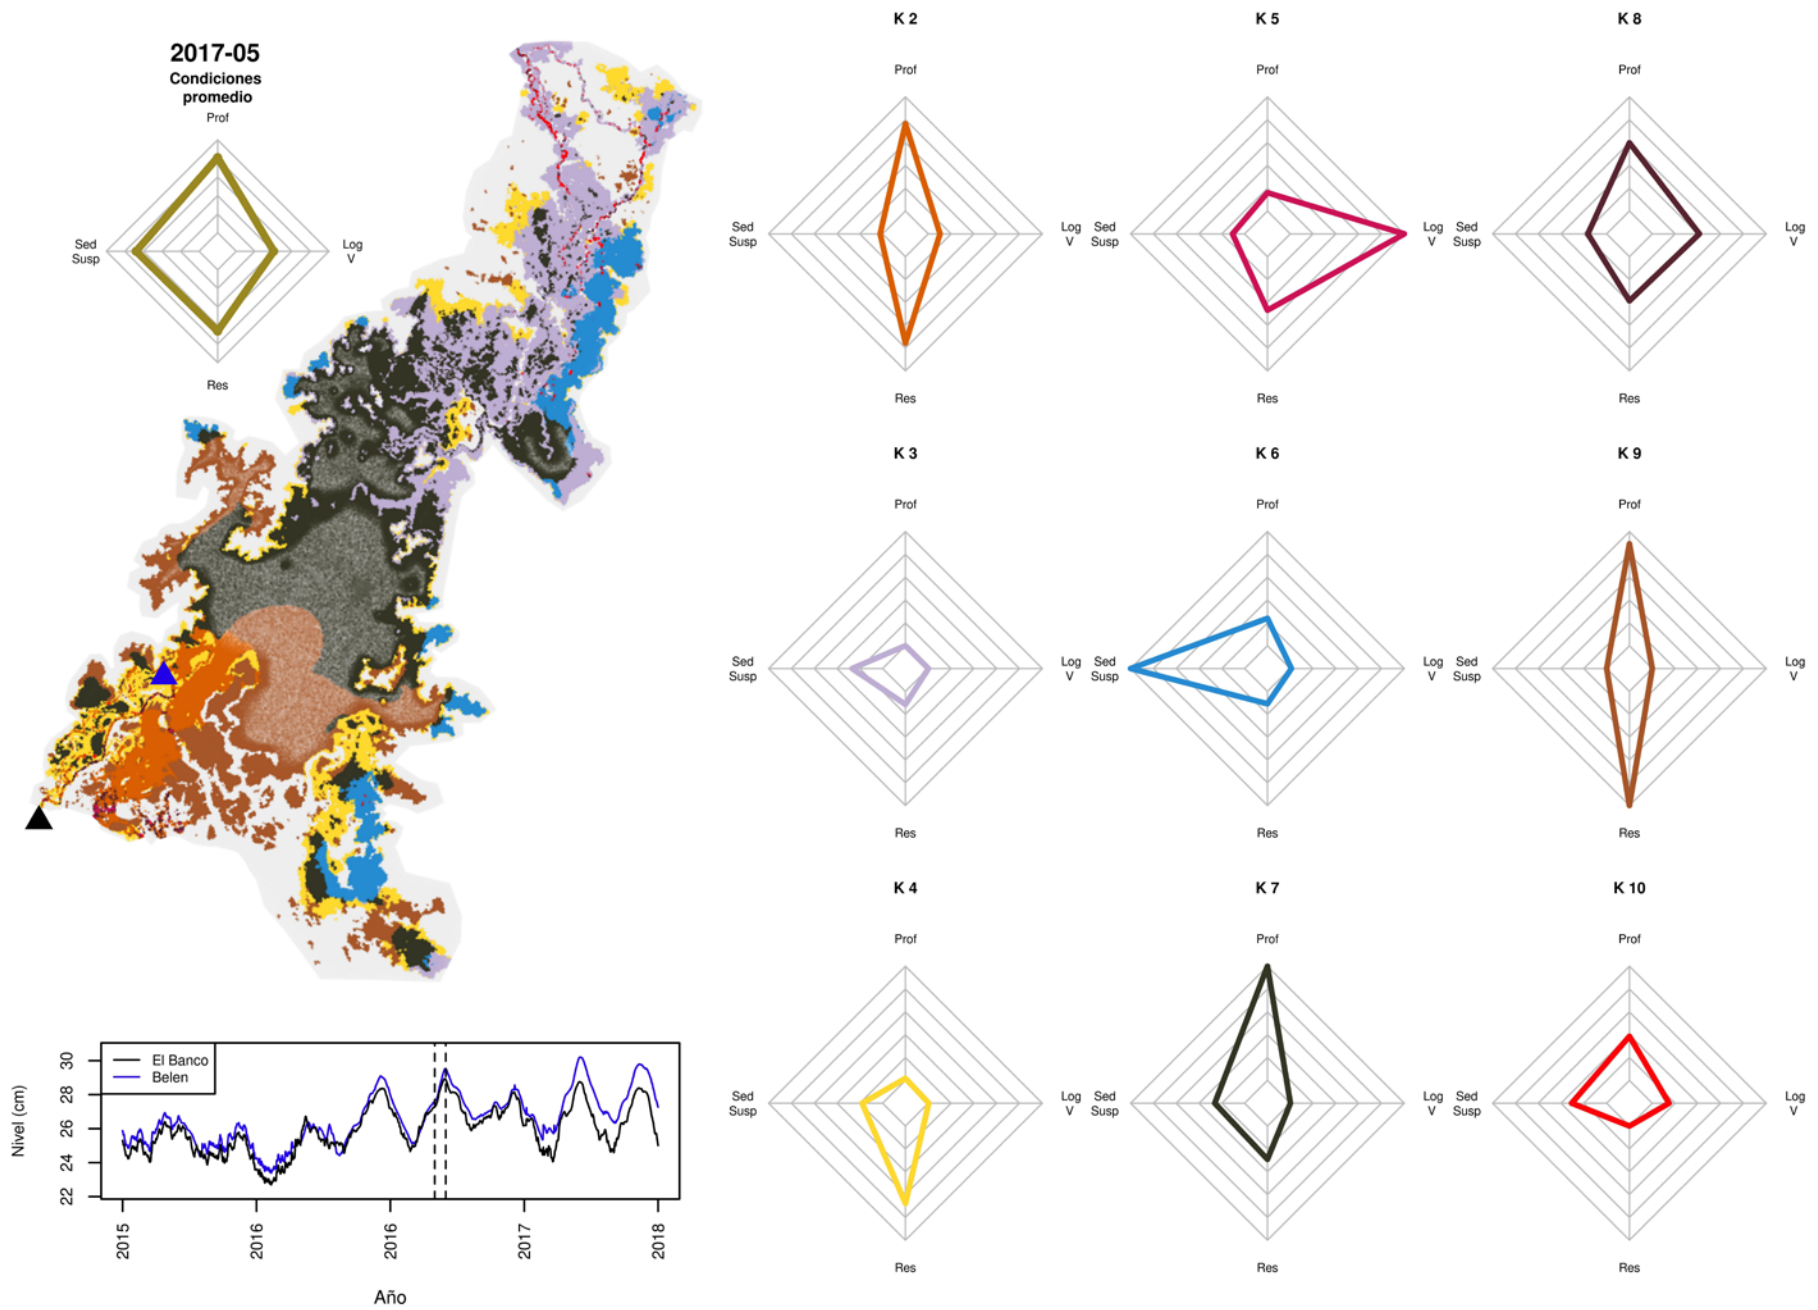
2017-05
Condiciones promedio
Prof
Sed Susp
Log V
Res

El Banco
Belen
Nivel (cm)
30
28
26
24
22
2015
2016
2016
2017
2018
Año

K 2
Prof
Sed Susp
Log V
Res

K 5
Prof
Sed Susp
Log V
Res

K 8
Prof
Sed Susp
Log V
Res

K 3
Prof
Sed Susp
Log V
Res

K 6
Prof
Sed Susp
Log V
Res

K 9
Prof
Sed Susp
Log V
Res

K 4
Prof
Sed Susp
Log V
Res

K 7
Prof
Sed Susp
Log V
Res

K 10
Prof
Sed Susp
Log V
Res